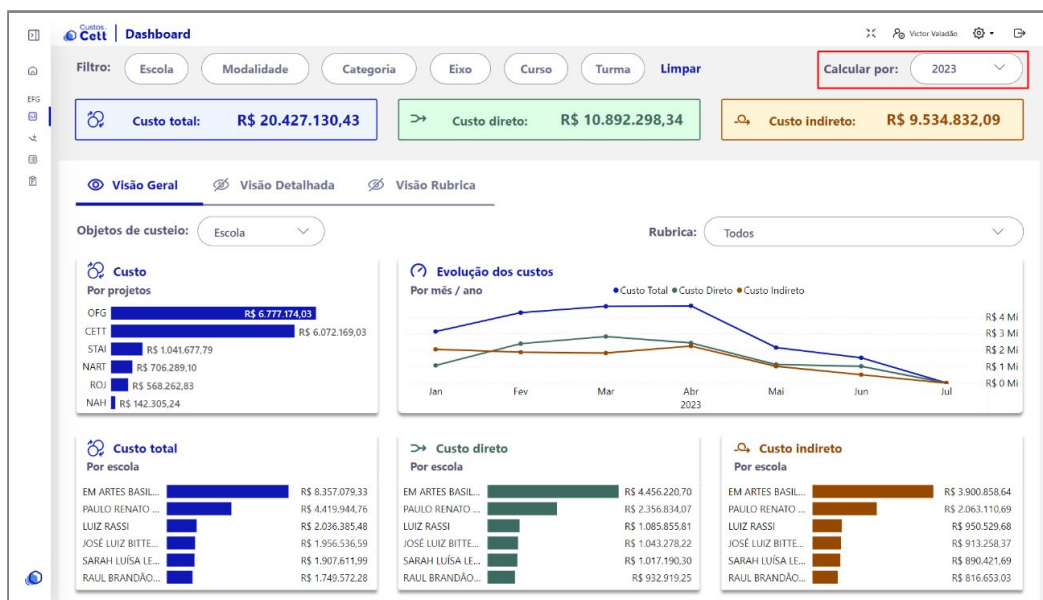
Custos Cett | Dashboard

Victor Valadão

EFG

Filtro: Escola Modalidade Categoria Eixo Curso Turma Limpar

Calcular por: 2023

Custo total: R$ 20.427.130,43

Custo direto: R$ 10.892.298,34

Custo indireto: R$ 9.534.832,09

Visão Geral Visão Detalhada Visão Rubrica

Objetos de custeio: Escola

Rubrica: Todos

Custo
Por projetos

| | |
|---|---|
| OFG | R$ 6.777.174,03 |
| CETT | R$ 6.072.169,03 |
| STAI | R$ 1.041.677,79 |
| NART | R$ 706.289,10 |
| ROJ | R$ 568.262,83 |
| NAH | R$ 142.305,24 |

Evolução dos custos
Por mês / ano

Custo Total Custo Direto Custo Indireto

R$ 4 Mi
R$ 3 Mi
R$ 2 Mi
R$ 1 Mi
R$ 0 Mi

Jan Fev Mar Abr Mai Jun Jul
2023

Custo total
Por escola

| | |
|---|---|
| EM ARTES BASIL... | R$ 8.357.079,33 |
| PAULO RENATO ... | R$ 4.419.944,76 |
| LUIZ RASSI | R$ 2.036.385,48 |
| JOSÉ LUIZ BITTE... | R$ 1.956.536,59 |
| SARAH LUÍSA LE... | R$ 1.907.611,99 |
| RAUL BRANDÃO... | R$ 1.749.572,28 |

Custo direto
Por escola

| | |
|---|---|
| EM ARTES BASIL... | R$ 4.456.220,70 |
| PAULO RENATO ... | R$ 2.356.834,07 |
| LUIZ RASSI | R$ 1.085.855,81 |
| JOSÉ LUIZ BITTE... | R$ 1.043.278,22 |
| SARAH LUÍSA LE... | R$ 1.017.190,30 |
| RAUL BRANDÃO... | R$ 932.919,25 |

Custo indireto
Por escola

| | |
|---|---|
| EM ARTES BASIL... | R$ 3.900.858,64 |
| PAULO RENATO ... | R$ 2.063.110,69 |
| LUIZ RASSI | R$ 950.529,68 |
| JOSÉ LUIZ BITTE... | R$ 913.258,37 |
| SARAH LUÍSA LE... | R$ 890.421,69 |
| RAUL BRANDÃO... | R$ 816.653,03 |